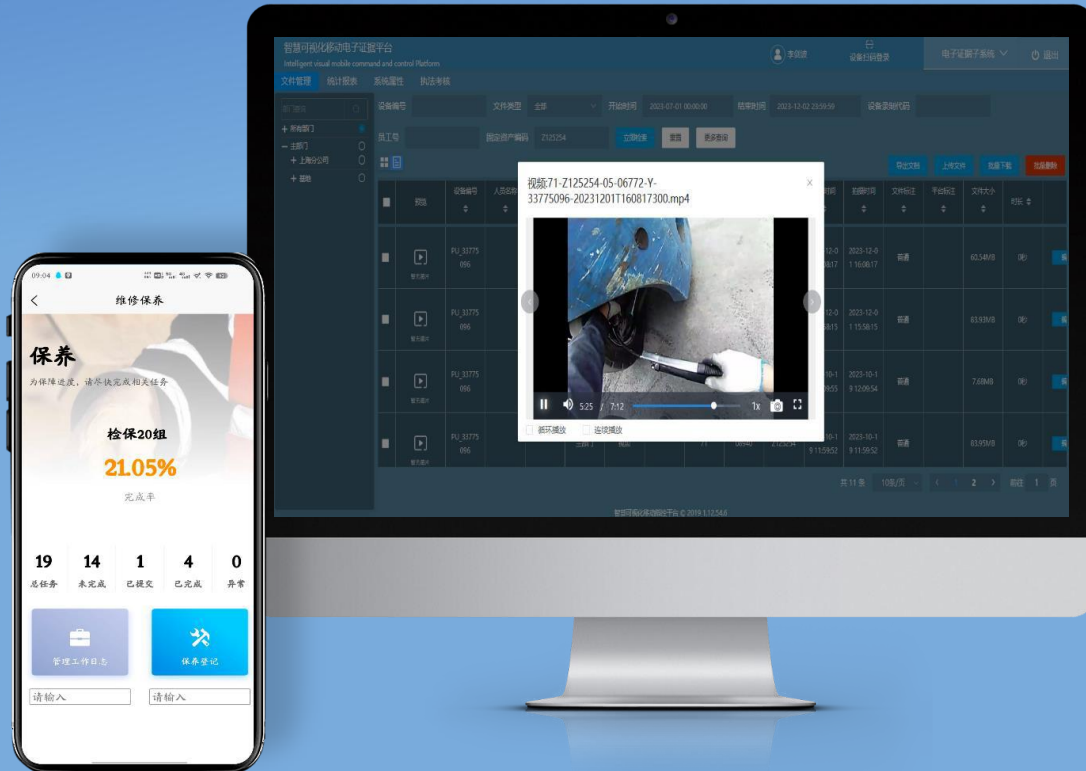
智慧可视化移动电子证据平台
Intelligent visual mobile command and control Platform

李双琪
设备扫码登录
电子证据子系统
退出

文件管理 统计报表 系统属性 执法考核

所有部门
总部门
上海分公司
基地

设备编号 文件类型 全部 开始时间 2023-07-01 00:00:00 结束时间 2023-12-02 23:59:59 设备原始代码
员工号 固定资产编码 Z125254 立即检索 重置 更多查询

导出文档 上传文件 批量下载 批量删除

| | 预览 | 设备编号 | 人员名称 | | | | | 时间 | 拍摄时间 | 文件标注 | 平台标注 | 文件大小 | 时长 | |
|---|---|---|---|---|---|---|---|---|---|---|---|---|---|---|
| | 暂无图片 | PU_33775096 | | | | | | 12-0 16:17 | 2023-12-0 1 16:08:17 | 普通 | | 60.54MB | 0秒 | |
| | 暂无图片 | PU_33775096 | | | | | | 12-0 58:15 | 2023-12-0 1 15:58:15 | 普通 | | 83.93MB | 0秒 | |
| | 暂无图片 | PU_33775096 | | | | | | 10-1 09:55 | 2023-10-1 9 12:09:54 | 普通 | | 7.68MB | 0秒 | |
| | 暂无图片 | PU_33775096 | | | | | | 10-1 9 11:59:52 | 2023-10-1 9 11:59:52 | 普通 | | 83.95MB | 0秒 | |

共 11 条 10条/页 1 2 前往 1 页

智慧可视化移动电子证据平台 © 2019 1.12.54.6

视频:71-Z125254-05-06772-Y-33775096-20231201T160817300.mp4
5:25 / 7:12 1x
循环播放 连续播放

09:04
维修保养
保养
为保障进度，请尽快完成相关任务
检保20组
21.05%
完成率
19 总任务
14 未完成
1 已提交
4 已完成
0 异常
管理工作日志
保养登记
请输入
请输入